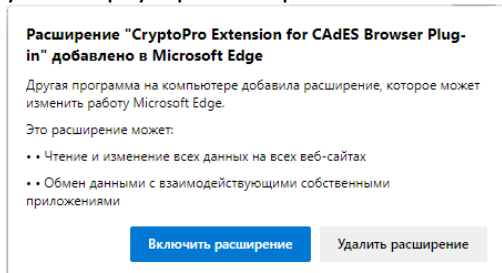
Расширение "CryptoPro Extension for CAdES Browser Plug-in" добавлено в Microsoft Edge

Другая программа на компьютере добавила расширение, которое может изменить работу Microsoft Edge.

Это расширение может:

• • Чтение и изменение всех данных на всех веб-сайтах

• • Обмен данными с взаимодействующими собственными приложениями

Включить расширение

Удалить расширение